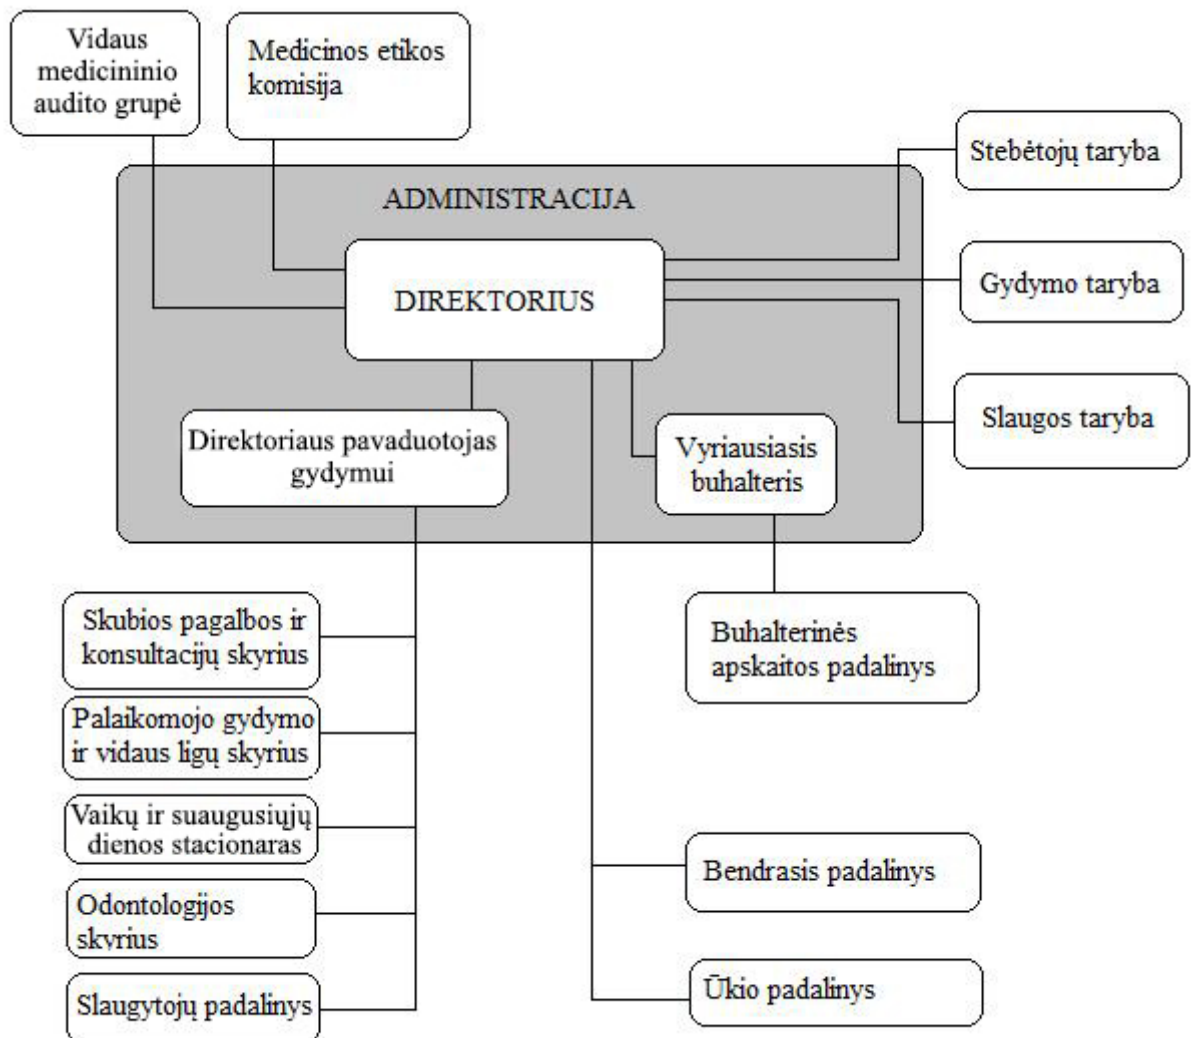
Vidaus medicininio audito grupė

Medicinos etikos komisija

Stebėtojų taryba

ADMINISTRACIJA

DIREKTORIUS

Gydymo taryba

Slaugos taryba

Direktoriaus pavaduotojas gydymui

Vyriausiasis buhalteris

Buhalterinės apskaitos padalinys

Skubios pagalbos ir konsultacijų skyrius

Palaikomojo gydymo ir vidaus ligų skyrius

Vaikų ir suaugusiųjų dienos stacionaras

Odontologijos skyrius

Slaugytojų padalinys

Bendrasis padalinys

Ūkio padalinys